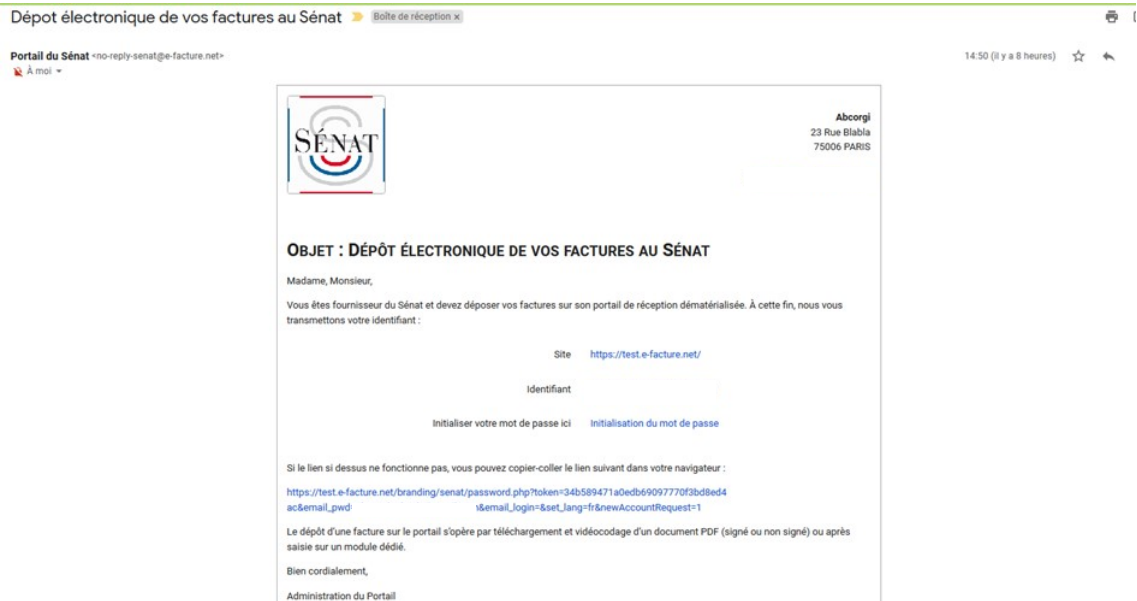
Dépot électronique de vos factures au Sénat Boîte de réception ×

Portail du Sénat <no-reply-senat@e-facture.net>
À moi

14:50 (il y a 8 heures)

SÉNAT

Abcorgi
23 Rue Blabla
75006 PARIS

OBJET : DÉPÔT ÉLECTRONIQUE DE VOS FACTURES AU SÉNAT

Madame, Monsieur,

Vous êtes fournisseur du Sénat et devez déposer vos factures sur son portail de réception dématérialisée. À cette fin, nous vous transmettons votre identifiant :

Site https://test.e-facture.net/

Identifiant

Initialiser votre mot de passe ici Initialisation du mot de passe

Si le lien si dessus ne fonctionne pas, vous pouvez copier-coller le lien suivant dans votre navigateur :

https://test.e-facture.net/branding/senat/password.php?token=34b589471a0edb69097770f3bd8ed4ac&email_pwd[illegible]&email_login=&set_lang=fr&newAccountRequest=1

Le dépôt d'une facture sur le portail s'opère par téléchargement et vidéocodage d'un document PDF (signé ou non signé) ou après saisie sur un module dédié.

Bien cordialement,

Administration du Portail